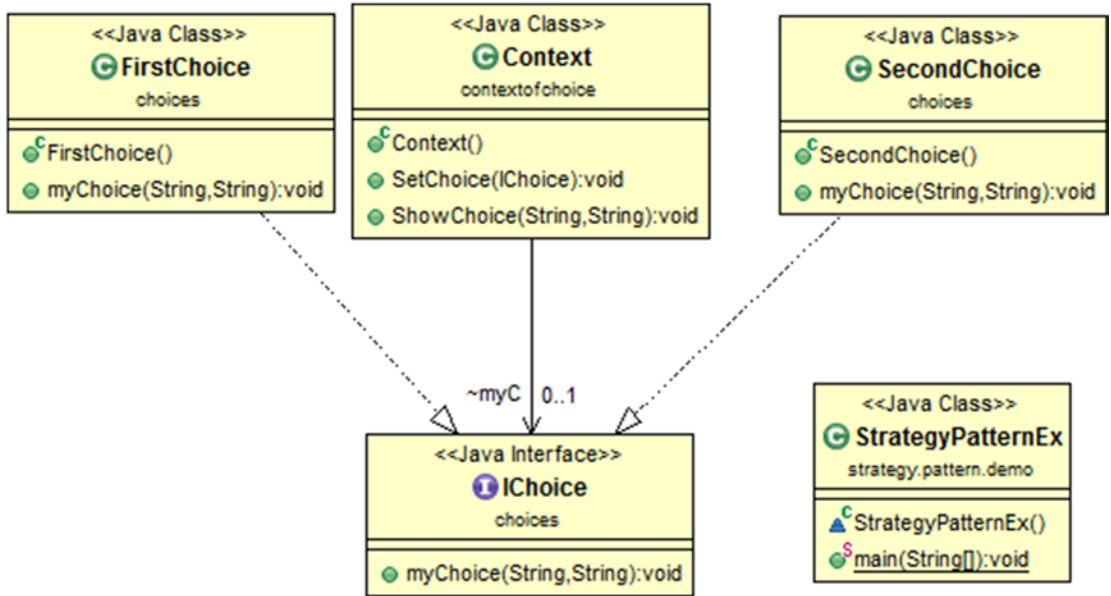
<<Java Class>>
FirstChoice
choices

FirstChoice()
myChoice(String,String):void

<<Java Class>>
Context
contextofchoice

Context()
SetChoice(IChoice):void
ShowChoice(String,String):void

<<Java Class>>
SecondChoice
choices

SecondChoice()
myChoice(String,String):void

~myC 0..1

<<Java Interface>>
IChoice
choices

myChoice(String,String):void

<<Java Class>>
StrategyPatternEx
strategy.pattern.demo

StrategyPatternEx()
main(String[]):void